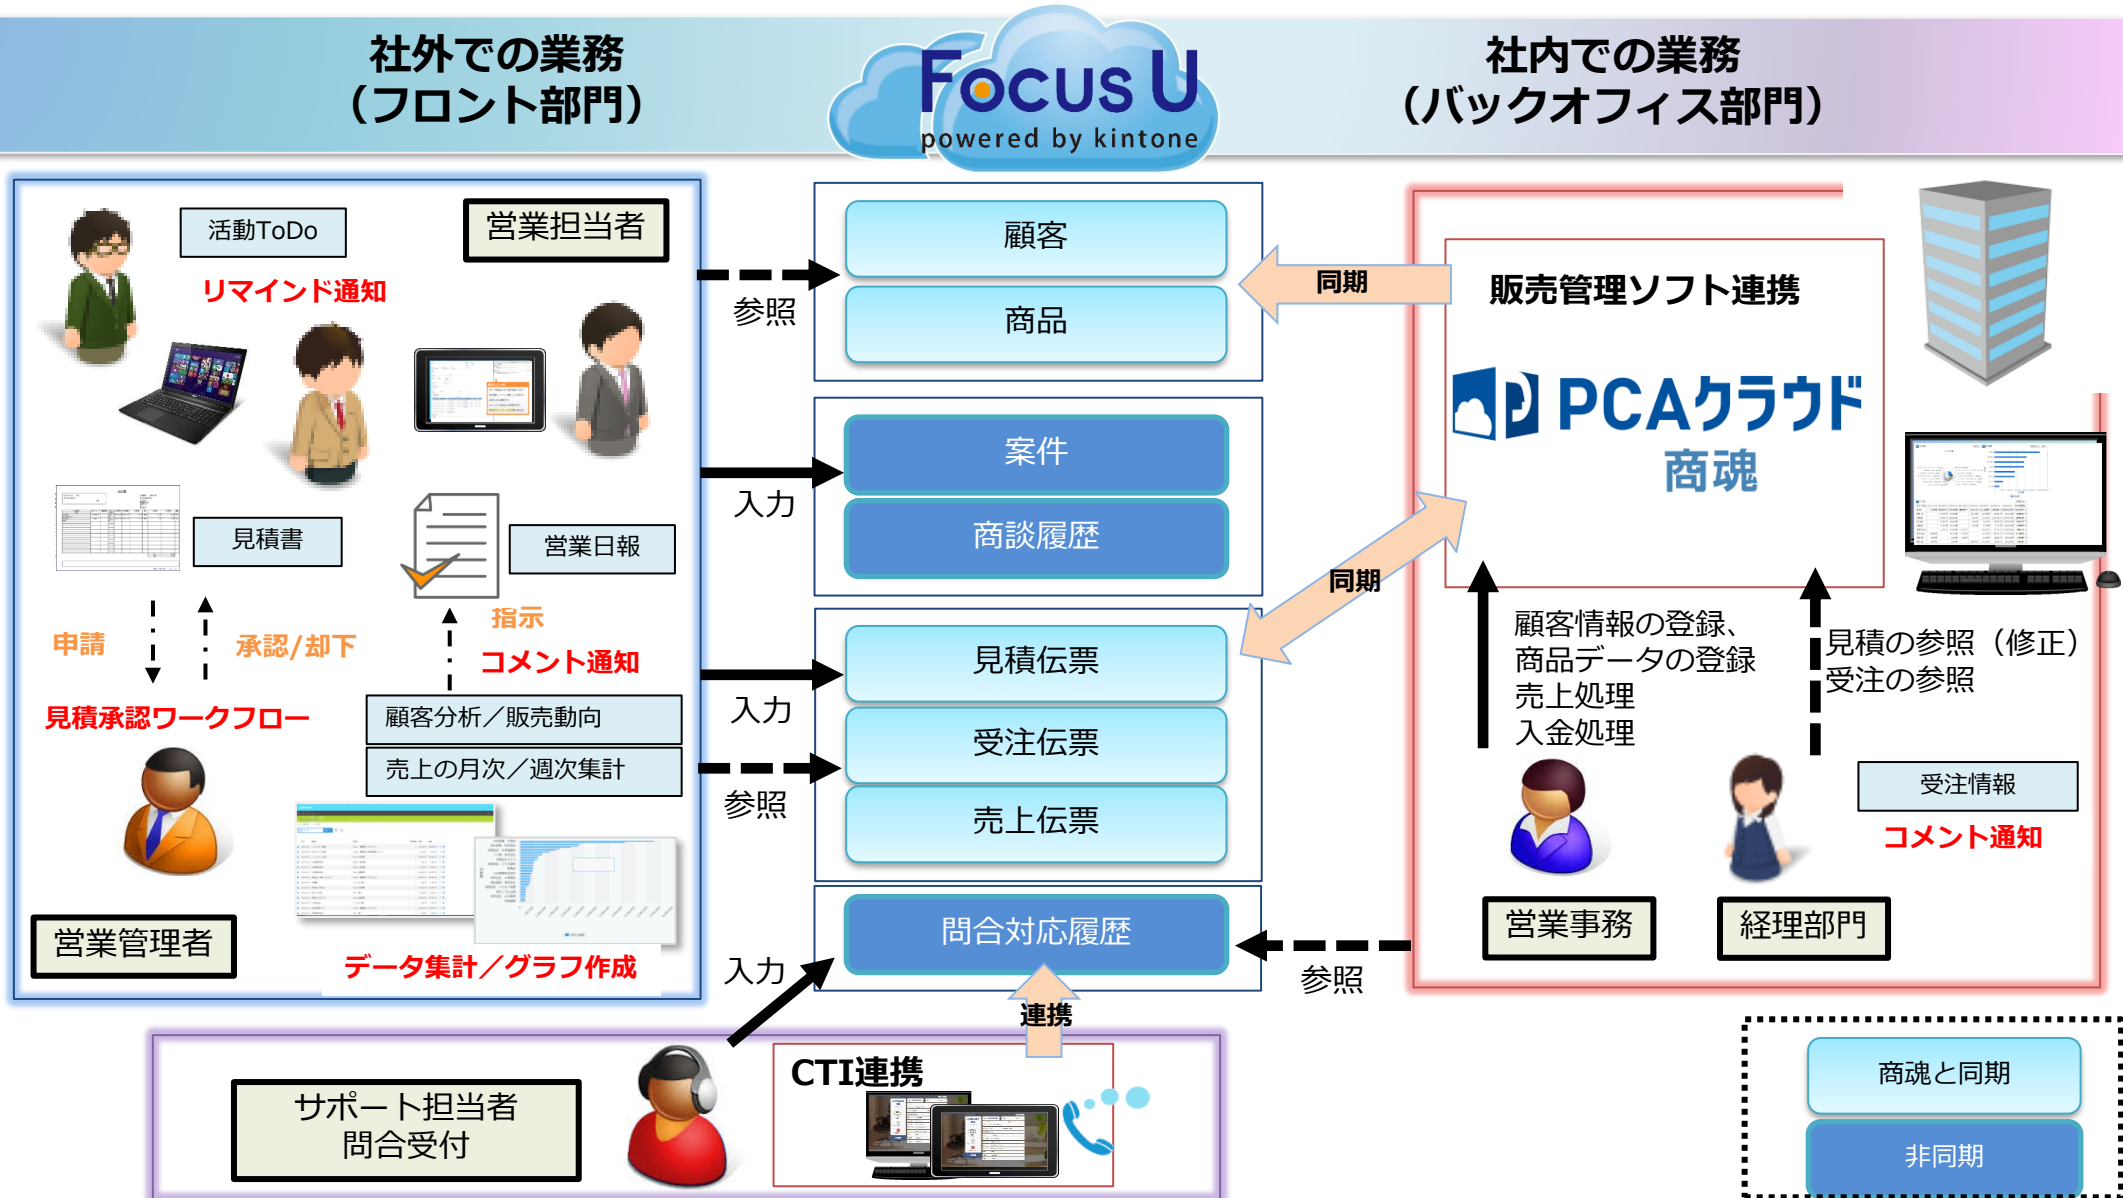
社外での業務
（フロント部門）

Focus U
powered by kintone

社内での業務
（バックオフィス部門）

活動ToDo

営業担当者

リマインド通知

見積書

営業日報

申請

承認/却下

指示

コメント通知

見積承認ワークフロー

顧客分析／販売動向

売上の月次／週次集計

営業管理者

データ集計／グラフ作成

参照

顧客

商品

同期

入力

案件

商談履歴

同期

入力

見積伝票

受注伝票

参照

売上伝票

入力

問合対応履歴

参照

連携

販売管理ソフト連携

PCAクラウド
商魂

顧客情報の登録、
商品データの登録
売上処理
入金処理

見積の参照（修正）
受注の参照

受注情報

コメント通知

営業事務

経理部門

サポート担当者
問合受付

CTI連携

商魂と同期

非同期